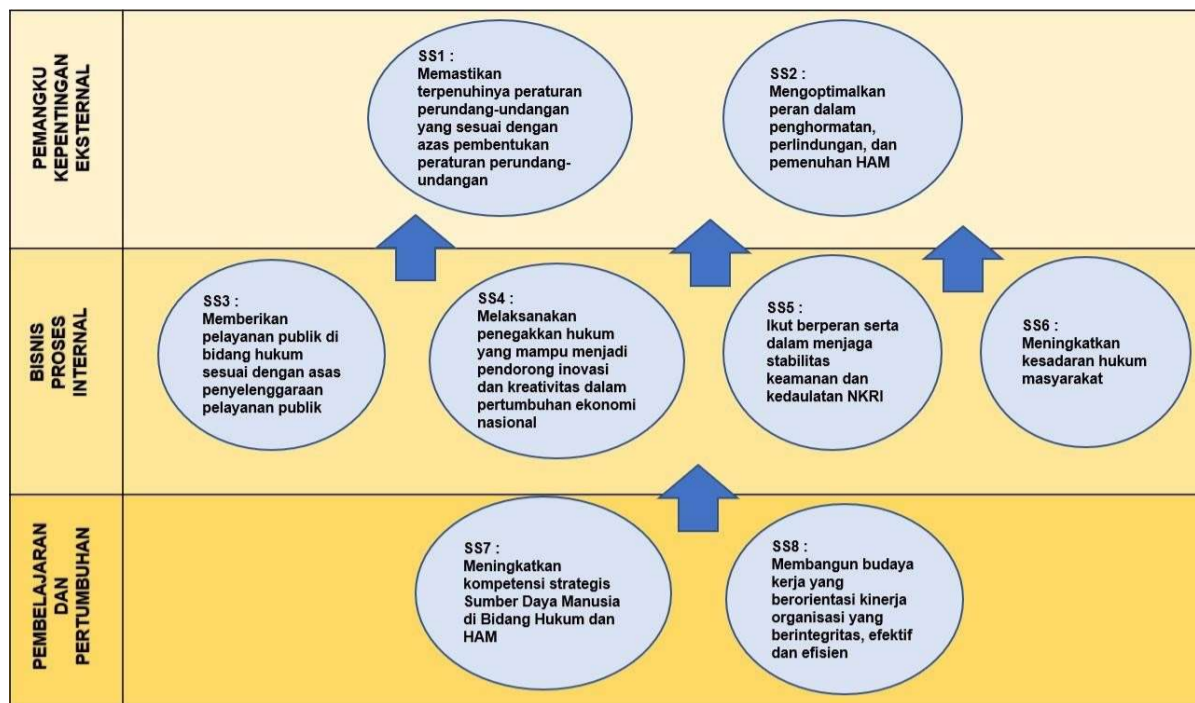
PEMANGKU KEPENTINGAN EKSTERNAL

SS1 :
Memastikan terpenuhinya peraturan perundang-undangan yang sesuai dengan azas pembentukan peraturan perundang-undangan

SS2 :
Mengoptimalkan peran dalam penghormatan, perlindungan, dan pemenuhan HAM

BISNIS PROSES INTERNAL

SS3 :
Memberikan pelayanan publik di bidang hukum sesuai dengan asas penyelenggaraan pelayanan publik

SS4 :
Melaksanakan penegakkan hukum yang mampu menjadi pendorong inovasi dan kreativitas dalam pertumbuhan ekonomi nasional

SS5 :
Ikut berperan serta dalam menjaga stabilitas keamanan dan kedaulatan NKRI

SS6 :
Meningkatkan kesadaran hukum masyarakat

PEMBELAJARAN DAN PERTUMBUHAN

SS7 :
Meningkatkan kompetensi strategis Sumber Daya Manusia di Bidang Hukum dan HAM

SS8 :
Membangun budaya kerja yang berorientasi kinerja organisasi yang berintegritas, efektif dan efisien